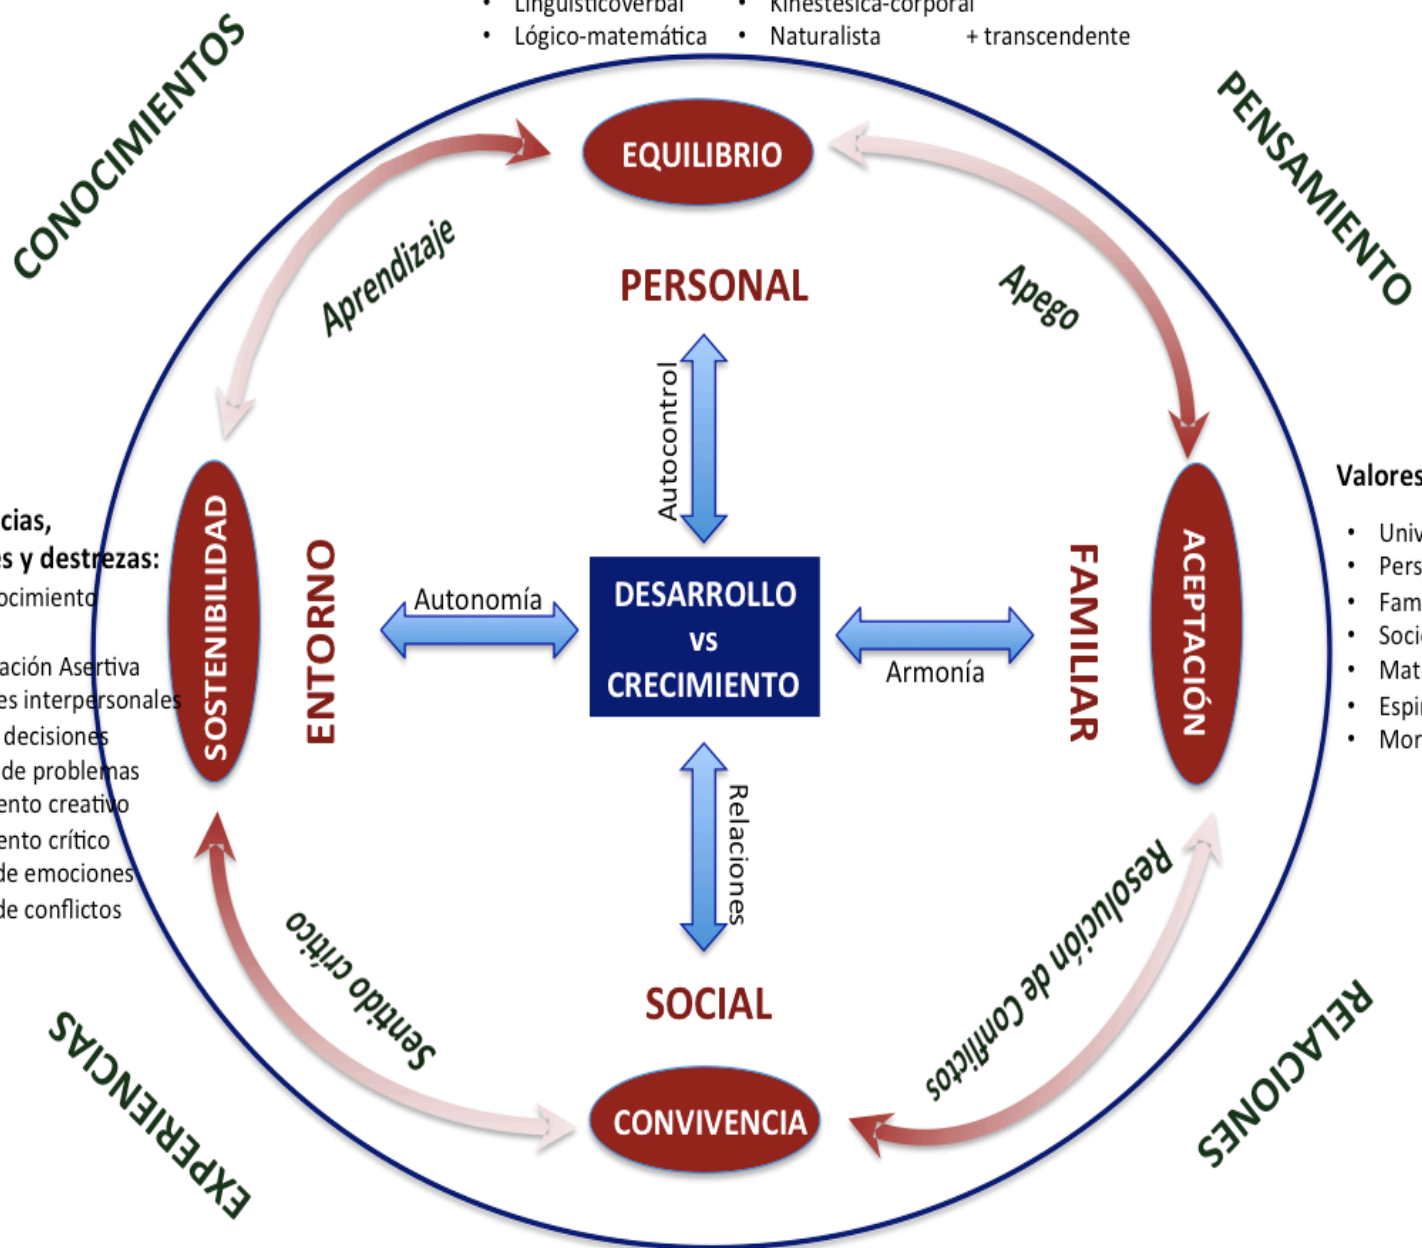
• Lingüísticoverbal • Kinestésica-corporal
• Lógico-matemática • Naturalista + transcendente

CONOCIMIENTOS

PENSAMIENTO

EQUILIBRIO

Aprendizaje

Apego

PERSONAL

Autocontrol

Valores

• Univ
• Pers
• Fam
• Soci
• Mat
• Espi
• Mor

cias,
s y destrezas:
ocimiento

ación Asertiva
es interpersonales
decisiones
de problemas
ento creativo
ento crítico
de emociones
de conflictos

SOSTENIBILIDAD

ENTORNO

Autonomía

DESARROLLO
vs
CRECIMIENTO

Armonía

FAMILIAR

ACEPTACIÓN

Relaciones

Sentido crítico

Resolución de Conflictos

SOCIAL

CONVIVENCIA

EXPERIENCIAS

RELACIONES